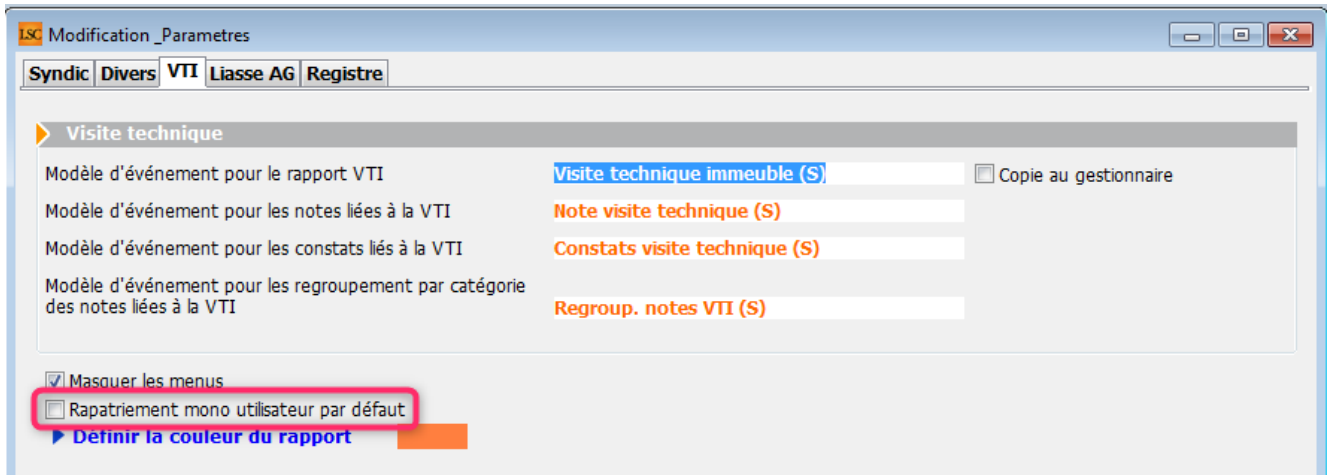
LSC Modification _Parametres

Syndic Divers VTI Liasse AG Registre

Visite technique

Modèle d'événement pour le rapport VTI
Visite technique immeuble (S)
Copie au gestionnaire

Modèle d'événement pour les notes liées à la VTI
Note visite technique (S)

Modèle d'événement pour les constats liés à la VTI
Constats visite technique (S)

Modèle d'événement pour les regroupement par catégorie des notes liées à la VTI
Regroup. notes VTI (S)

Masquer les menus

Rapatriement mono utilisateur par défaut

Définir la couleur du rapport